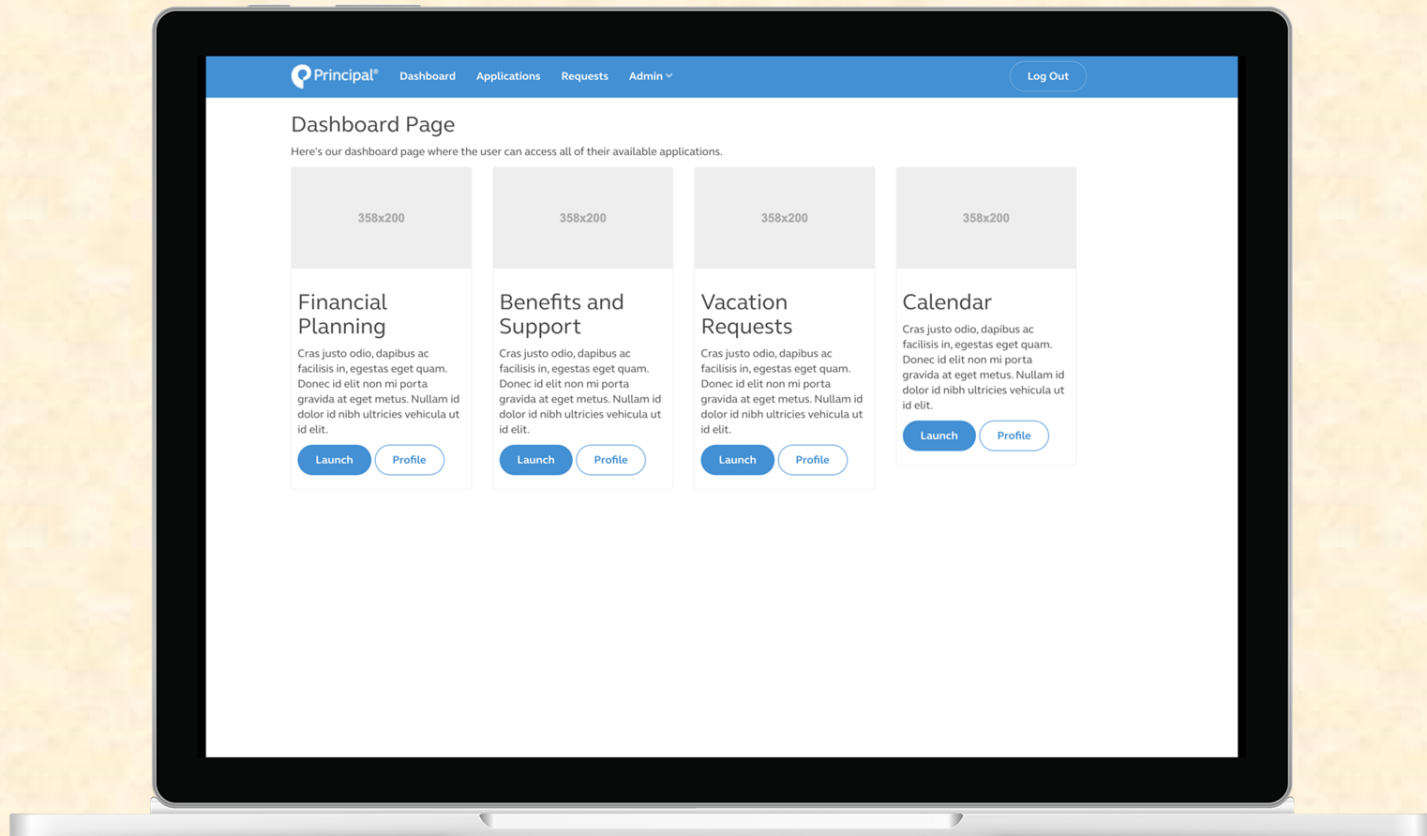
Principal®
Dashboard
Applications
Requests
Admin
Log Out

Dashboard Page

Here's our dashboard page where the user can access all of their available applications.

358x200

Financial Planning

Cras justo odio, dapibus ac facilisis in, egestas eget quam. Donec id elit non mi porta gravida at eget metus. Nullam id dolor id nibh ultricies vehicula ut id elit.

Launch
Profile

358x200

Benefits and Support

Cras justo odio, dapibus ac facilisis in, egestas eget quam. Donec id elit non mi porta gravida at eget metus. Nullam id dolor id nibh ultricies vehicula ut id elit.

Launch
Profile

358x200

Vacation Requests

Cras justo odio, dapibus ac facilisis in, egestas eget quam. Donec id elit non mi porta gravida at eget metus. Nullam id dolor id nibh ultricies vehicula ut id elit.

Launch
Profile

358x200

Calendar

Cras justo odio, dapibus ac facilisis in, egestas eget quam. Donec id elit non mi porta gravida at eget metus. Nullam id dolor id nibh ultricies vehicula ut id elit.

Launch
Profile